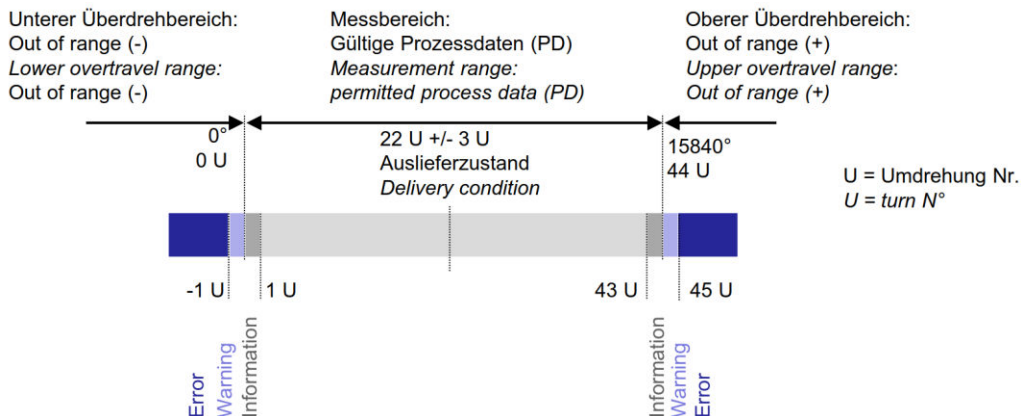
Unterer Überdrehbereich:
Out of range (-)
*Lower overtravel range:*
Out of range (-)

Messbereich:
Gültige Prozessdaten (PD)
*Measurement range:*
*permitted process data (PD)*

Oberer Überdrehbereich:
Out of range (+)
*Upper overtravel range:*
*Out of range (+)*

0°
0 U

22 U +/- 3 U
Auslieferzustand
*Delivery condition*

15840°
44 U

U = Umdrehung Nr.
*U = turn N°*

-1 U
1 U
43 U
45 U

Error
Warning
Information

Information
Warning
Error